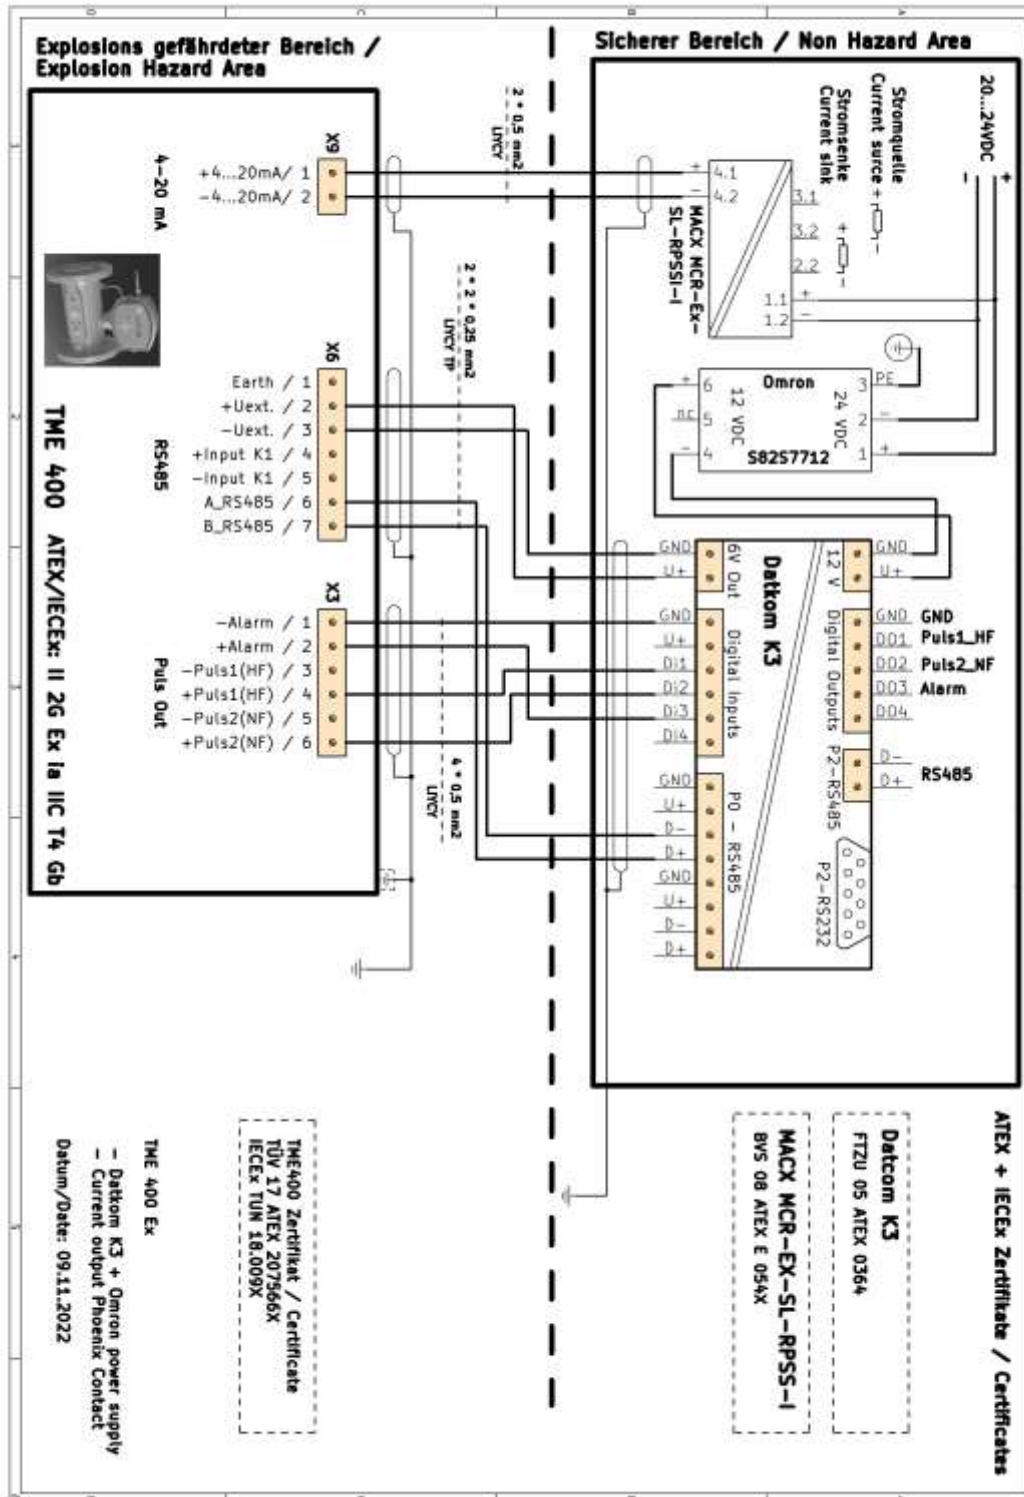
Explosions gefährdeter Bereich /
Explosion Hazard Area

Sicherer Bereich / Non Hazard Area

X9
4–20 mA
+4...20mA/ 1
–4...20mA/ 2

2 * 0,5 mm2
LiYCY

X6
RS485
Earth / 1
+Uext. / 2
–Uext. / 3
+Input K1 / 4
–Input K1 / 5
A_RS485 / 6
B_RS485 / 7

2 * 2 * 0,25 mm2
LiYCY TP

X3
Puls Out
–Alarm / 1
+Alarm / 2
–Puls1(HF) / 3
+Puls1(HF) / 4
–Puls2(NF) / 5
+Puls2(NF) / 6

4 * 0,5 mm2
LiYCY

TME 400 ATEX/IECEx: II 2G Ex ia IIC T4 Gb

20...24VDC
Stromquelle
Current surce
Stromsenke
Current sink

MACX MCR–Ex–SL–RPSSI–I
4.1
4.2
3.1
3.2
2.2
1.1
1.2

Omron
12 VDC
24 VDC
S82S7712
6
5
4
3
2
1
nc
PE

Datkom K3
6V Out
GND
U+
12 V
GND
U+
Digital Inputs
GND
U+
DI1
DI2
DI3
DI4
Digital Outputs
GND GND
DO1 Puls1_HF
DO2 Puls2_NF
DO3 Alarm
DO4
P2–RS485
D–
D+ RS485
P0 – RS485
GND
U+
D–
D+
GND
U+
D–
D+
P2–RS232

ATEX + IECEx Zertifikate / Certificates

Datcom K3
FTZU 05 ATEX 0364

MACX MCR–EX–SL–RPSS–I
BVS 08 ATEX E 054X

TME400 Zertifikat / Certificate
TÜV 17 ATEX 207566X
IECEx TUN 18.009X

TME 400 Ex

– Datkom K3 + Omron power supply
– Current output Phoenix Contact

Datum/Date: 09.11.2022